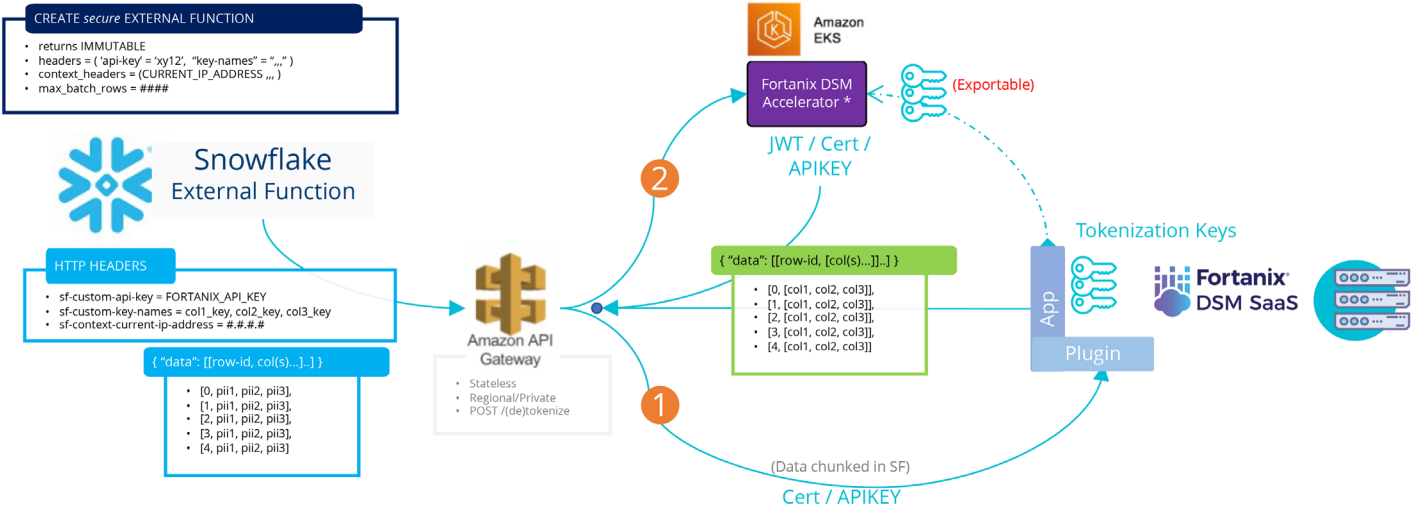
CREATE *secure* EXTERNAL FUNCTION

- returns IMMUTABLE
- headers = ( 'api-key' = 'xy12', "key-names" = ",,," )
- context_headers = (CURRENT_IP_ADDRESS ,,, )
- max_batch_rows = ####

Snowflake External Function

HTTP HEADERS

- sf-custom-api-key = FORTANIX_API_KEY
- sf-custom-key-names = col1_key, col2_key, col3_key
- sf-context-current-ip-address = #.#.#.#

{ "data": [[row-id, col(s)...]..] }

- [0, pii1, pii2, pii3],
- [1, pii1, pii2, pii3],
- [2, pii1, pii2, pii3],
- [3, pii1, pii2, pii3],
- [4, pii1, pii2, pii3]

Amazon API Gateway

- Stateless
- Regional/Private
- POST /(de)tokenize

Amazon EKS

Fortanix DSM Accelerator *

(Exportable)

2

JWT / Cert / APIKEY

{ "data": [[row-id, [col(s)...]]..] }

- [0, [col1, col2, col3]],
- [1, [col1, col2, col3]],
- [2, [col1, col2, col3]],
- [3, [col1, col2, col3]],
- [4, [col1, col2, col3]]

Tokenization Keys

App

Plugin

Fortanix® DSM SaaS

1

(Data chunked in SF)

Cert / APIKEY